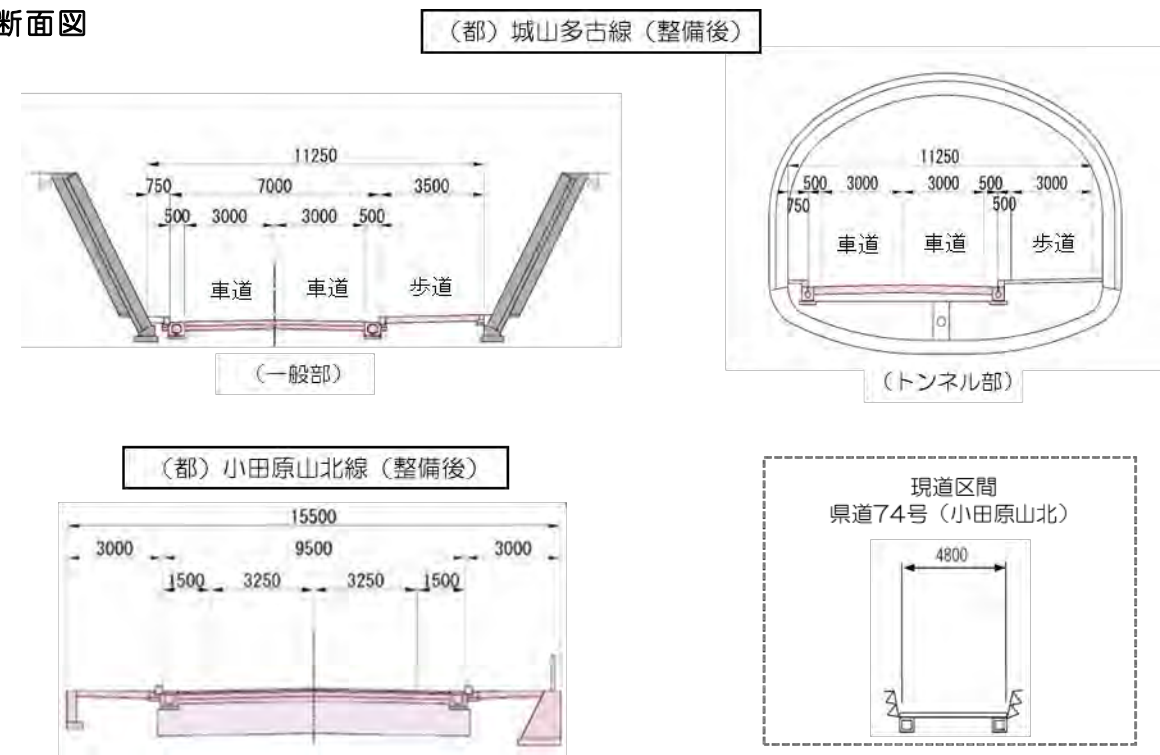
断面図

（都）城山多古線（整備後）

11250
750 7000 3500
500 3000 3000 500
車道 車道 歩道
（一般部）

11250
500 3000 3000 500 3000
750 500
車道 車道 歩道
（トンネル部）

（都）小田原山北線（整備後）

15500
3000 9500 3000
1500 3250 3250 1500

現道区間
県道74号（小田原山北）
4800